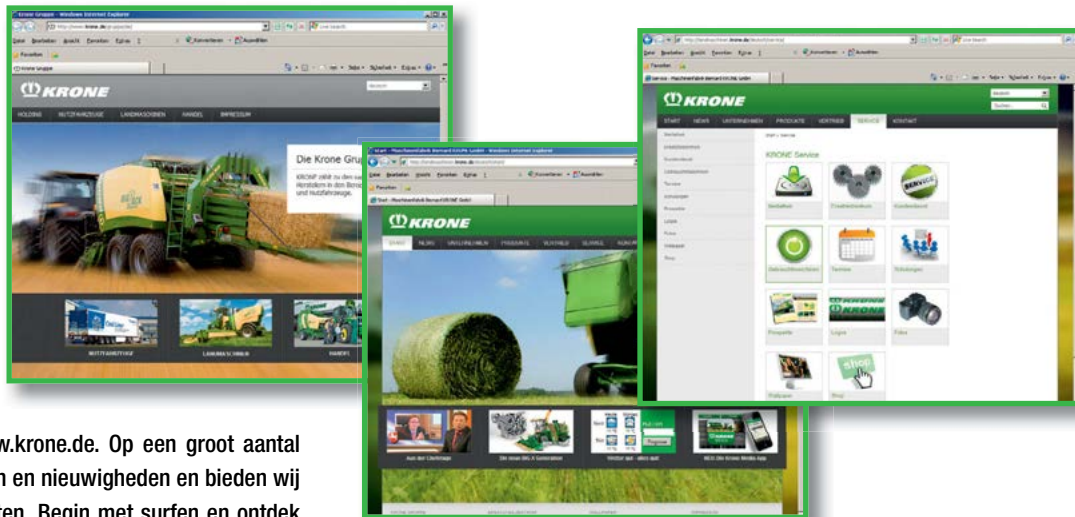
Krone Gruppe - Windows Internet Explorer

KRONE

HOLDING NUTZFAHRZEUGE LANDMASCHINEN HANDEL IMPRESSUM

Die Krone Gru

NUTZFAHRZEUGE LANDMASCHINEN HANDEL

KRONE

START NEWS UNTERNEHMEN PRODUKTE VERTRIEB SERVICE KONTAKT

KRONE Service

Verkaufen

Gebrauchtmaschinen

Termine

Schulungen

Prospekte

Logos

Fotos

Shop

KRONE

START NEWS UNTERNEHMEN PRODUKTE VERTRIEB SERVICE KONTAKT

w.krone.de. Op een groot aantal n en nieuwigheden en bieden wij ren. Begin met surfen en ontdek